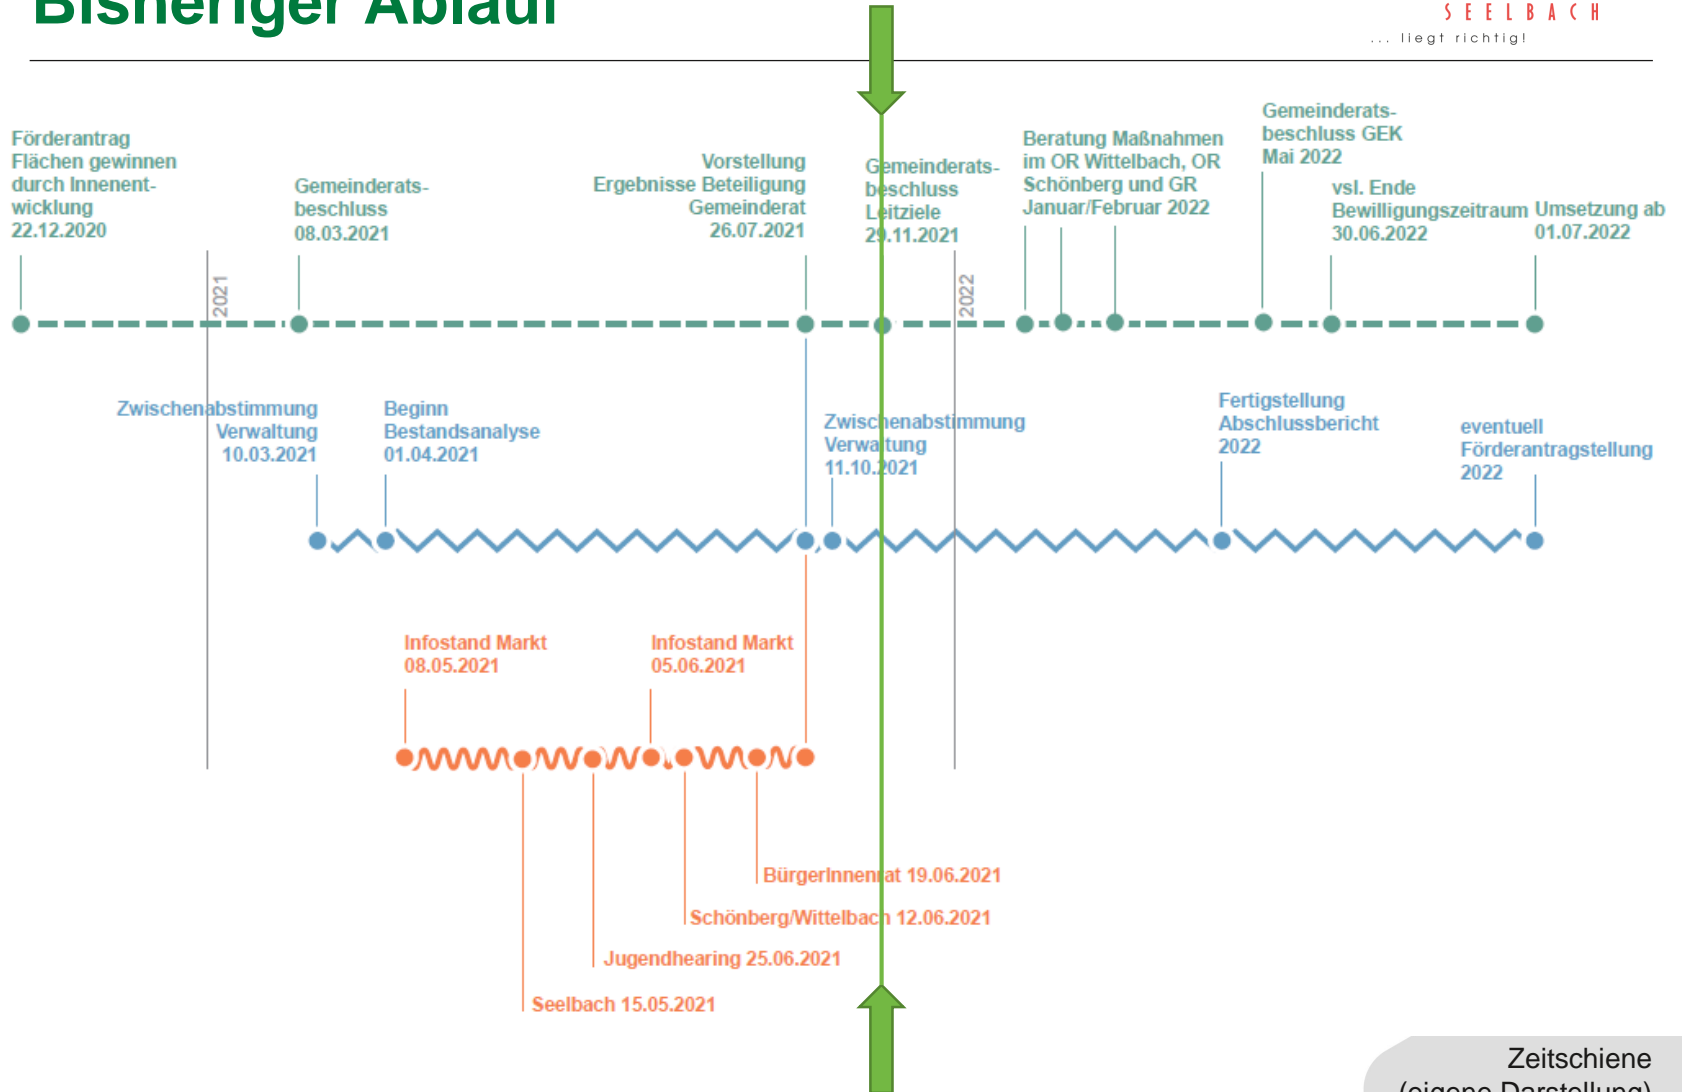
Bisheriger Ablauf

SEELBACH
... liegt richtig!

Förderantrag Flächen gewinnen durch Innenentwicklung 22.12.2020

Gemeinderatsbeschluss 08.03.2021

Vorstellung Ergebnisse Beteiligung Gemeinderat 26.07.2021

Gemeinderatsbeschluss Leitziele 29.11.2021

Beratung Maßnahmen im OR Wittelbach, OR Schönberg und GR Januar/Februar 2022

Gemeinderatsbeschluss GEK Mai 2022

vsl. Ende Bewilligungszeitraum 30.06.2022

Umsetzung ab 01.07.2022

2021

2022

Zwischenabstimmung Verwaltung 10.03.2021

Beginn Bestandsanalyse 01.04.2021

Zwischenabstimmung Verwaltung 11.10.2021

Fertigstellung Abschlussbericht 2022

eventuell Förderantragstellung 2022

Infostand Markt 08.05.2021

Infostand Markt 05.06.2021

BürgerInnenrat 19.06.2021

Schönberg/Wittelbach 12.06.2021

Jugendhearing 25.06.2021

Seelbach 15.05.2021

Zeitschiene
(eigene Darstellung)